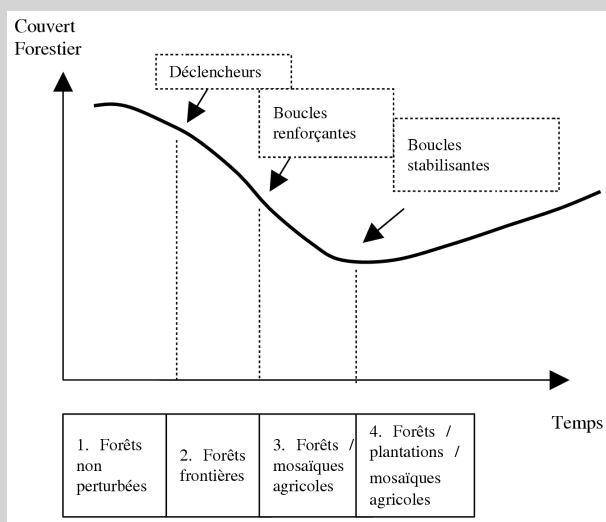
Couvert Forestier

Déclencheurs

Boucles renforçantes

Boucles stabilisantes

Temps

| 1. Forêts non perturbées | 2. Forêts frontières | 3. Forêts / mosaïques agricoles | 4. Forêts / plantations / mosaïques agricoles |
|---|---|---|---|